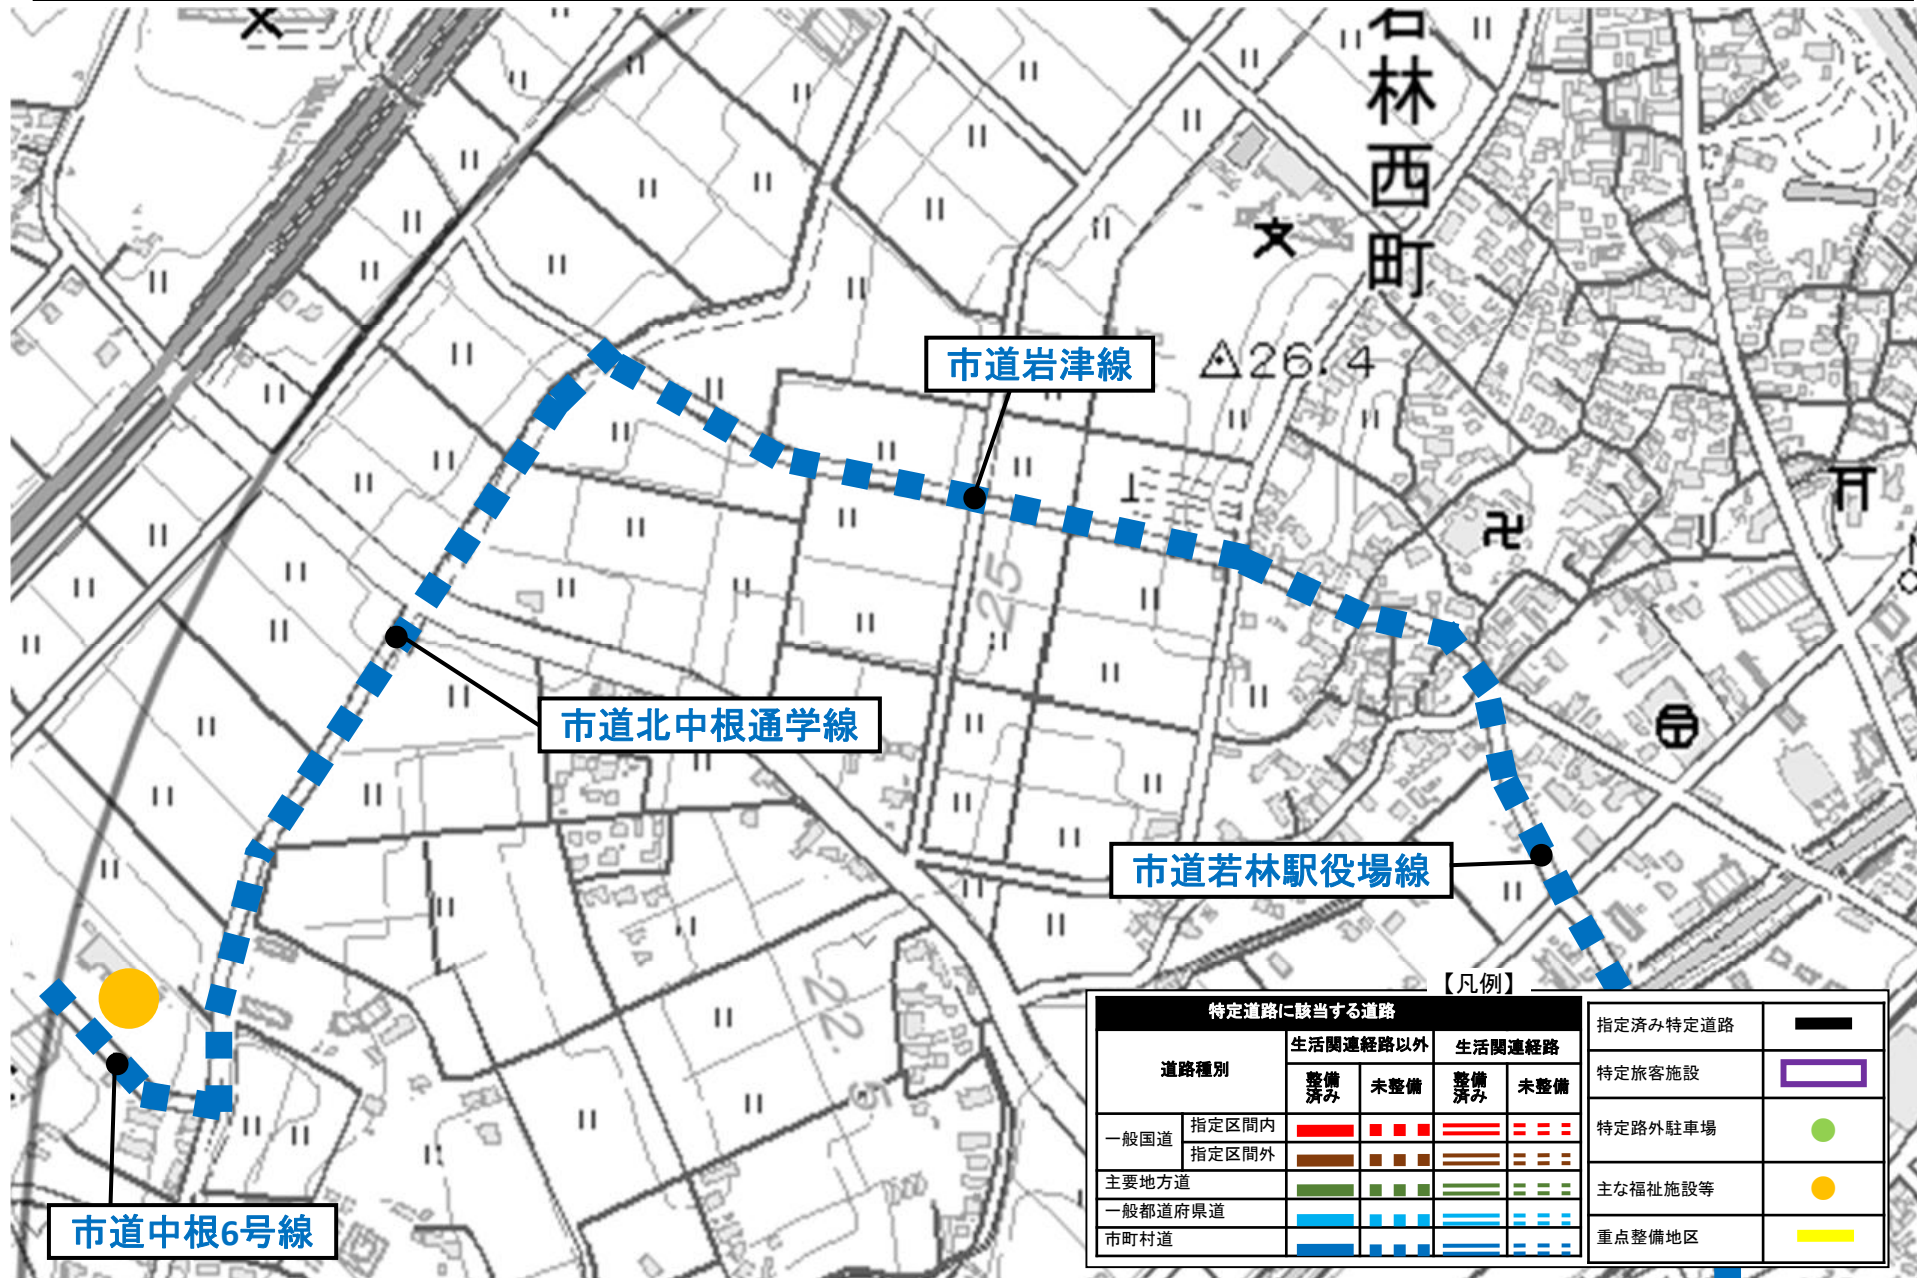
林
西
町
△26.4
25
22
市道岩津線
市道北中根通学線
市道若林駅役場線
市道中根6号線

【凡例】

| 特定道路に該当する道路 | | | | | |
|---|---|---|---|---|---|
| 道路種別 | | 生活関連経路以外 | | 生活関連経路 | |
| | | 整備済み | 未整備 | 整備済み | 未整備 |
| 一般国道 | 指定区間内 | | | | |
| | 指定区間外 | | | | |
| 主要地方道 | | | | | |
| 一般都道府県道 | | | | | |
| 市町村道 | | | | | |

| | |
|---|---|
| 指定済み特定道路 | |
| 特定旅客施設 | |
| 特定路外駐車場 | |
| 主な福祉施設等 | |
| 重点整備地区 | |